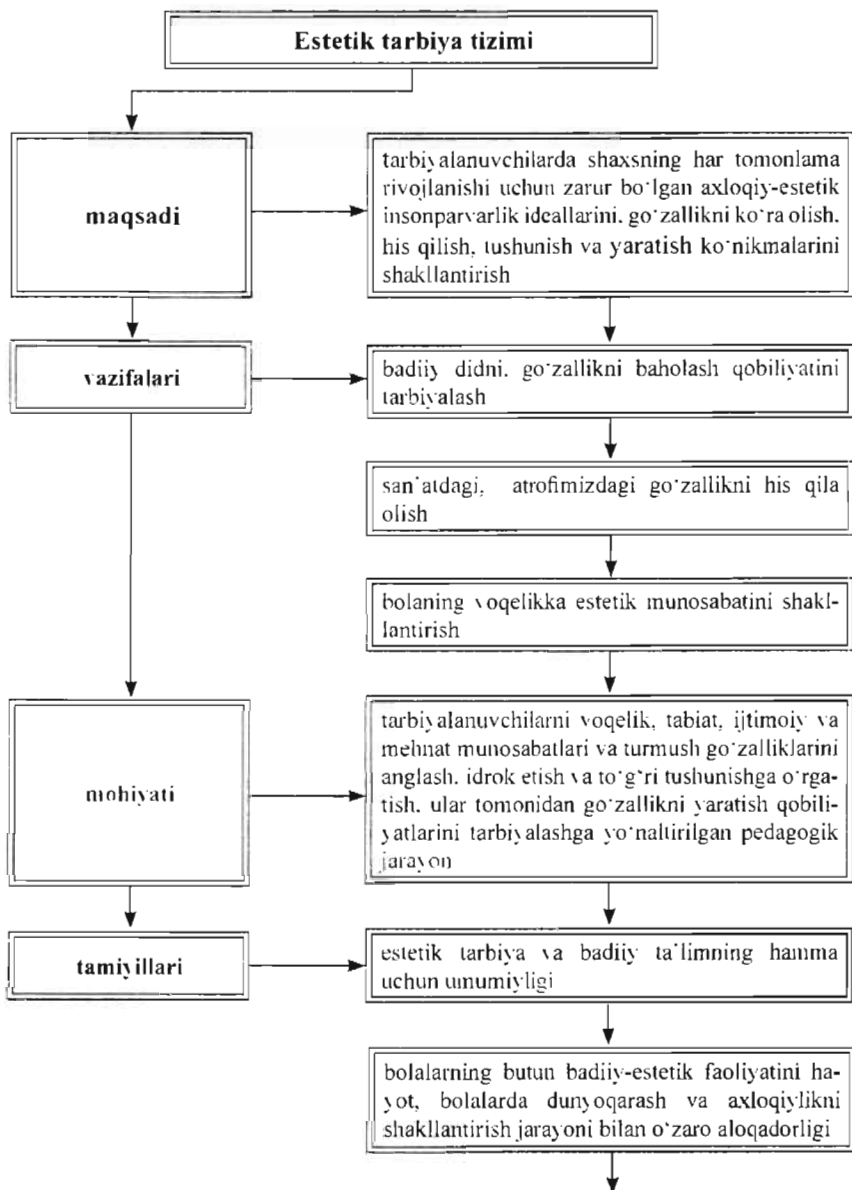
Estetik tarbiya tizimi

maqsadi

tarbiyalanuvchilarda shaxsning har tomonlama rivojlanishi uchun zarur bo'lgan axloqiy-estetik insonparvarlik ideallarini. go'zallikni ko'ra olish. his qilish, tushunish va yaratish ko'nikmalarini shakllantirish

vazifalari

badiiy didni. go'zallikni baholash qobiliyatini tarbiyalash

san'atdagi, atrofimizdagi go'zallikni his qila olish

bolaning voqelikka estetik munosabatini shakllantirish

mohiyati

tarbiyalanuvchilarni voqelik, tabiat, ijtimoiy va mehnat munosabatlari va turmush go'zalliklarini anglash. idrok etish va to'g'ri tushunishga o'rgatish. ular tomonidan go'zallikni yaratish qobiliyatlarini tarbiyalashga yo'naltirilgan pedagogik jarayon

tamiyillari

estetik tarbiya va badiiy ta'limning hamma uchun umumiyligi

bolalarning butun badiiy-estetik faoliyatini hayot, bolalarda dunyoqarash va axloqiylikni shakllantirish jarayoni bilan o'zaro aloqadorligi